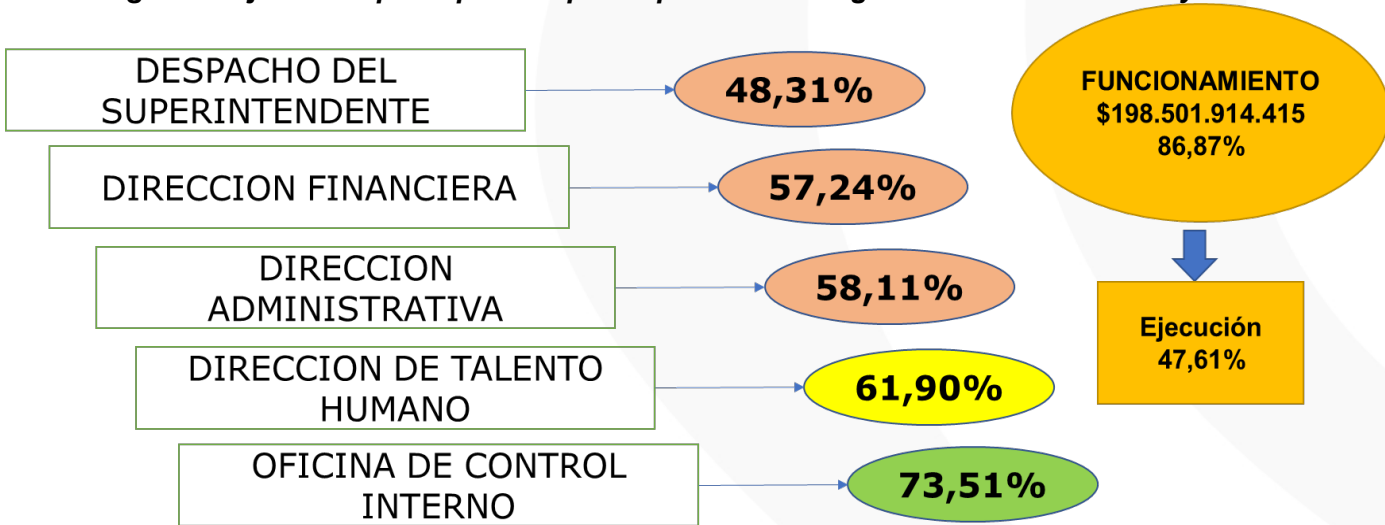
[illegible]

DESPACHO DEL SUPERINTENDENTE

48,31%

DIRECCION FINANCIERA

57,24%

DIRECCION ADMINISTRATIVA

58,11%

DIRECCION DE TALENTO HUMANO

61,90%

OFICINA DE CONTROL INTERNO

73,51%

FUNCIONAMIENTO
$198.501.914.415
86,87%

Ejecución
47,61%